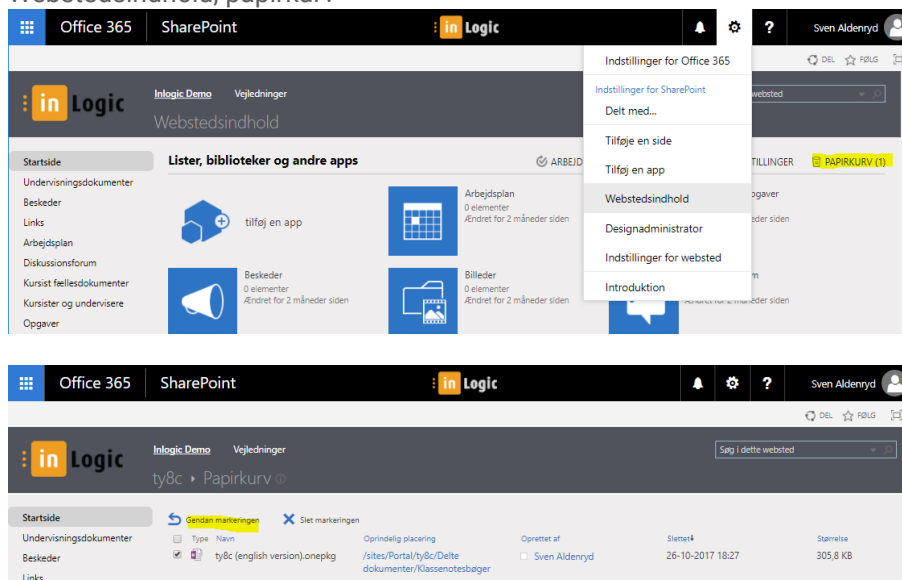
Office 365 | SharePoint | in Logic | ? | Sven Aldenryd

DEL ☆ FØLG

in Logic

Inlogic Demo Vejledninger

Webstedsindhold

Startside
Undervisningsdokumenter
Beskeder
Links
Arbejdsplan
Diskussionsforum
Kursist fællesdokumenter
Kursister og undervisere
Opgaver

Lister, biblioteker og andre apps

ARBEJD

TILLINGER

PAPIRKURV (1)

tilføj en app

Arbejdsplan
0 elementer
Ændret for 2 måneder siden

Beskeder
0 elementer
Ændret for 2 måneder siden

Billeder
0 elementer
Ændret for 2 måneder siden

gaver
der siden

m
der siden

Indstillinger for Office 365
Indstillinger for SharePoint
Delt med...
Tilføje en side
Tilføj en app
Webstedsindhold
Designadministrator
Indstillinger for websted
Introduktion

websted

Office 365 | SharePoint | in Logic | ? | Sven Aldenryd

DEL ☆ FØLG

in Logic

Inlogic Demo Vejledninger

ty8c ▸ Papirkurv

Søg i dette websted

Startside
Undervisningsdokumenter
Beskeder
Links

Gendan markeringen | Slet markeringen

| | Type | Navn | Oprindelig placering | Oprettet af | Slettet | Størrelse |
|---|---|---|---|---|---|---|
| ✓ | | ty8c (english version).onepkg | /sites/Portal/ty8c/Delte dokumenter/Klassenotesbøger | Sven Aldenryd | 26-10-2017 18:27 | 305,8 KB |